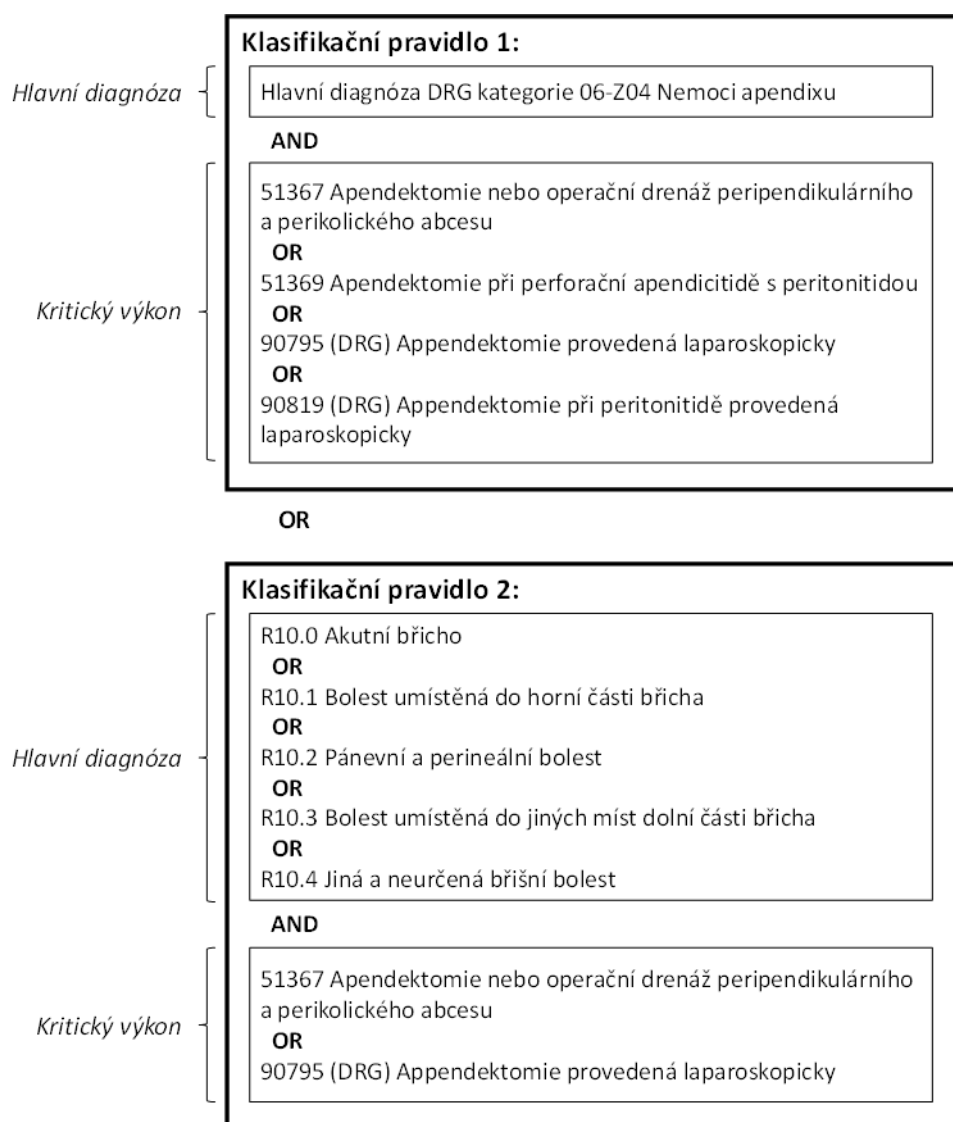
Klasifikační pravidlo 1:

Hlavní diagnóza

Hlavní diagnóza DRG kategorie 06-Z04 Nemoci apendixu

AND

Kritický výkon

51367 Apendektomie nebo operační drenáž peripendikulárního a perikolického abcesu
OR
51369 Apendektomie při perforační apendicitidě s peritonitidou
OR
90795 (DRG) Appendektomie provedená laparoskopicky
OR
90819 (DRG) Appendektomie při peritonitidě provedená laparoskopicky

OR

Klasifikační pravidlo 2:

Hlavní diagnóza

R10.0 Akutní břicho
OR
R10.1 Bolest umístěná do horní části břicha
OR
R10.2 Pánevní a perineální bolest
OR
R10.3 Bolest umístěná do jiných míst dolní části břicha
OR
R10.4 Jiná a neurčená břišní bolest

AND

Kritický výkon

51367 Apendektomie nebo operační drenáž peripendikulárního a perikolického abcesu
OR
90795 (DRG) Appendektomie provedená laparoskopicky